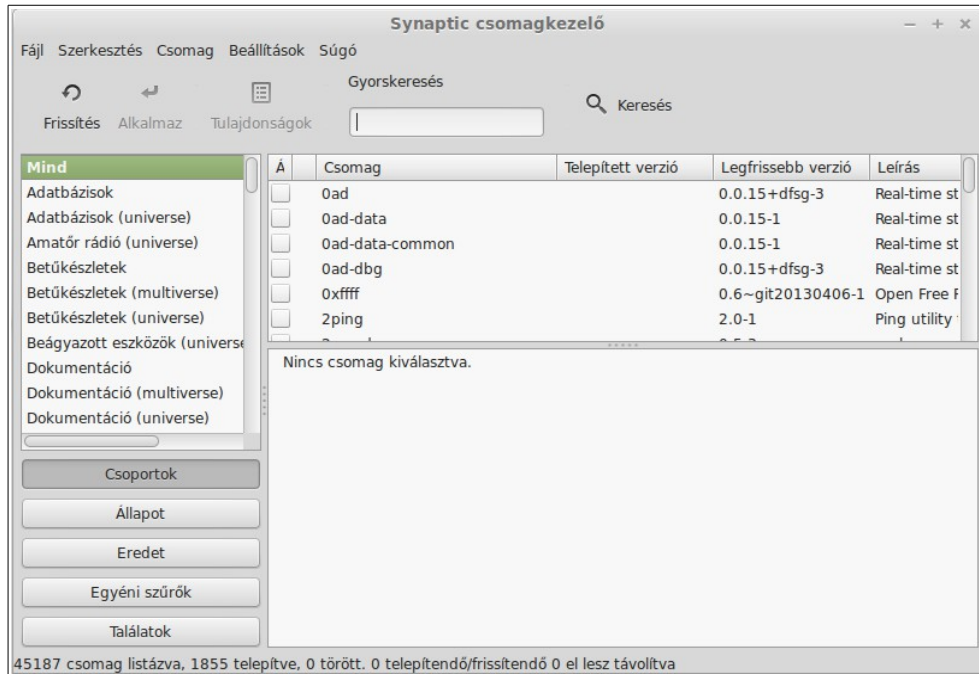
Synaptic csomagkezelő

– + ×

Fájl Szerkesztés Csomag Beállítások Súgó

Frissítés Alkalmaz Tulajdonságok

Gyorskeresés

Keresés

Mind
Adatbázisok
Adatbázisok (universe)
Amatőr rádió (universe)
Betűkészletek
Betűkészletek (multiverse)
Betűkészletek (universe)
Beágyazott eszközök (universe
Dokumentáció
Dokumentáció (multiverse)
Dokumentáció (universe)

| Á | Csomag | Telepített verzió | Legfrissebb verzió | Leírás |
|---|---|---|---|---|
| | 0ad | | 0.0.15+dfsg-3 | Real-time st |
| | 0ad-data | | 0.0.15-1 | Real-time st |
| | 0ad-data-common | | 0.0.15-1 | Real-time st |
| | 0ad-dbg | | 0.0.15+dfsg-3 | Real-time st |
| | 0xffff | | 0.6~git20130406-1 | Open Free F |
| | 2ping | | 2.0-1 | Ping utility |

Nincs csomag kiválasztva.

Csoportok
Állapot
Eredet
Egyéni szűrők
Találatok

45187 csomag listázva, 1855 telepítve, 0 törött. 0 telepítendő/frissítendő 0 el lesz távolítva